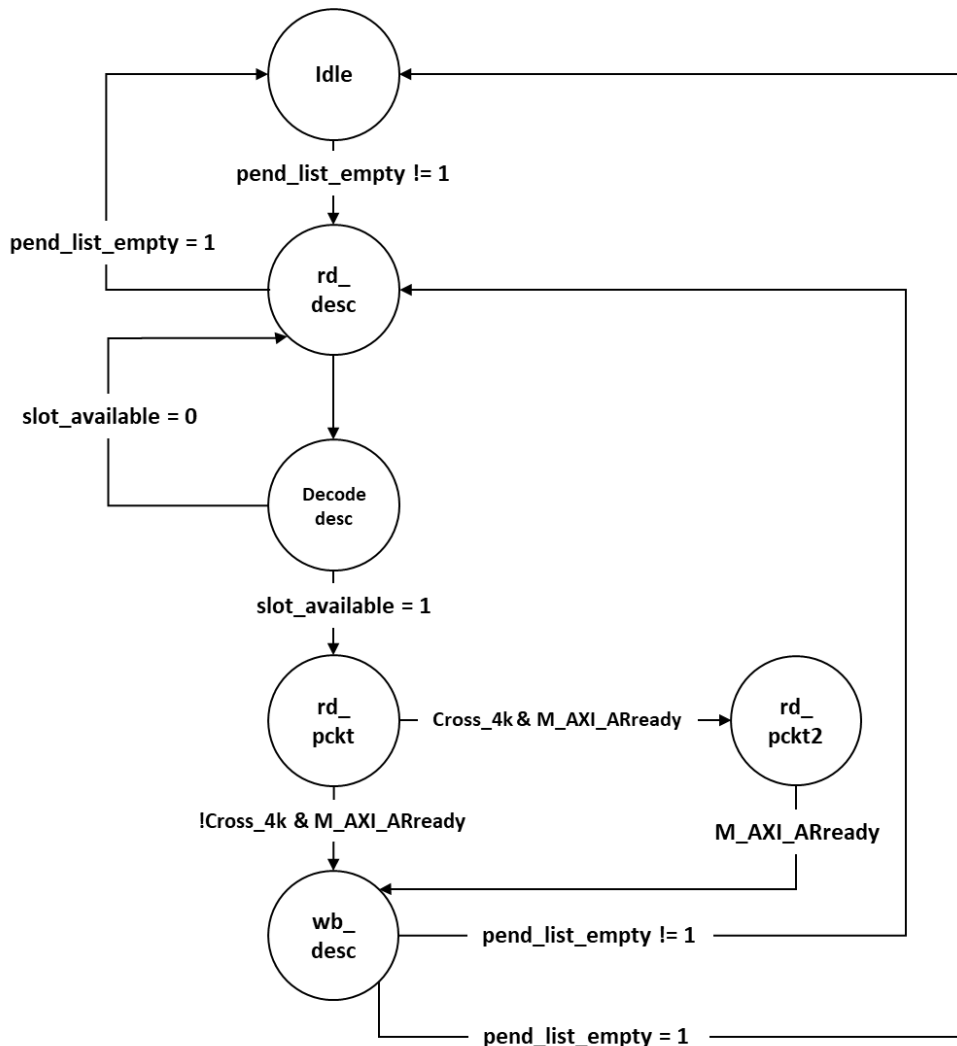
Idle

pend_list_empty != 1

pend_list_empty = 1

rd_ desc

slot_available = 0

Decode desc

slot_available = 1

rd_ pckt

Cross_4k & M_AXI_ARready

rd_ pckt2

!Cross_4k & M_AXI_ARready

M_AXI_ARready

wb_ desc

pend_list_empty != 1

pend_list_empty = 1